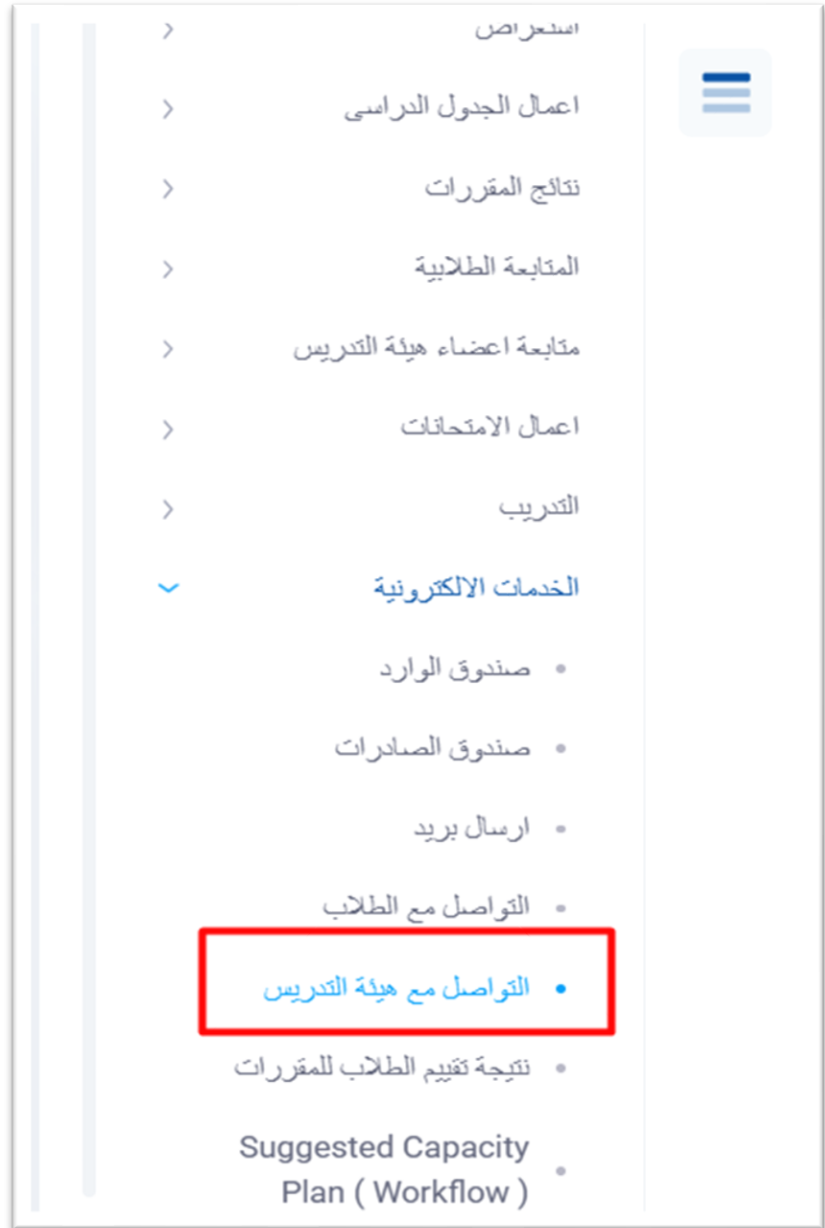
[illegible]

اعمال الجدول الدراسى

نتائج المقررات

المتابعة الطلابية

متابعة اعضاء هيئة التدريس

اعمال الامتحانات

التدريب

الخدمات الالكترونية

صندوق الوارد

صندوق الصادرات

ارسال بريد

التواصل مع الطلاب

التواصل مع هيئة التدريس

نتيجة تقييم الطلاب للمقررات

Suggested Capacity Plan ( Workflow )